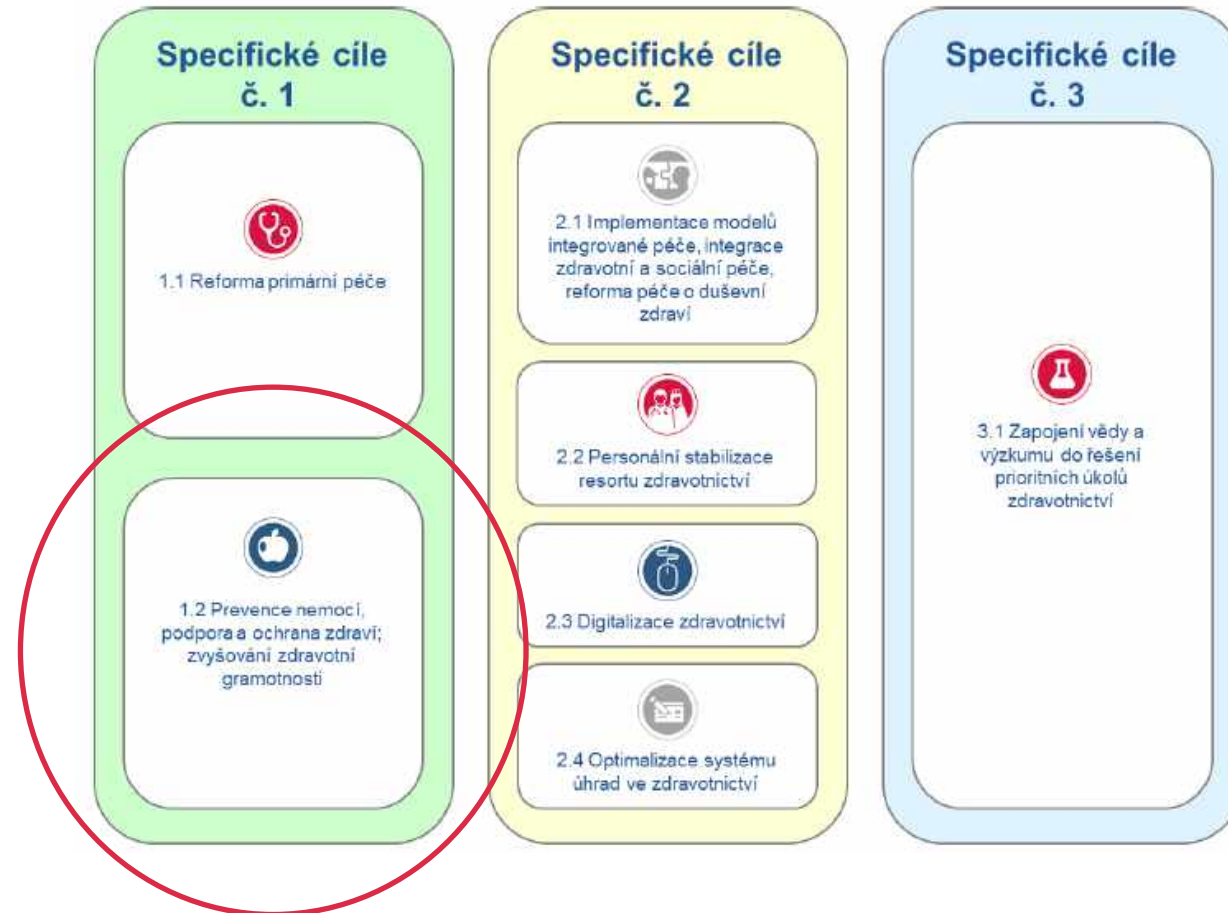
Specifické cíle č. 1

1.1 Reforma primární péče

1.2 Prevence nemocí, podpora a ochrana zdraví; zvyšování zdravotní gramotnosti

Specifické cíle č. 2

2.1 Implementace modelů integrované péče, integrace zdravotní a sociální péče, reforma péče o duševní zdraví

2.2 Personální stabilizace resortu zdravotnictví

2.3 Digitalizace zdravotnictví

2.4 Optimalizace systému úhrad ve zdravotnictví

Specifické cíle č. 3

3.1 Zapojení vědy a výzkumu do řešení prioritních úkolů zdravotnictví